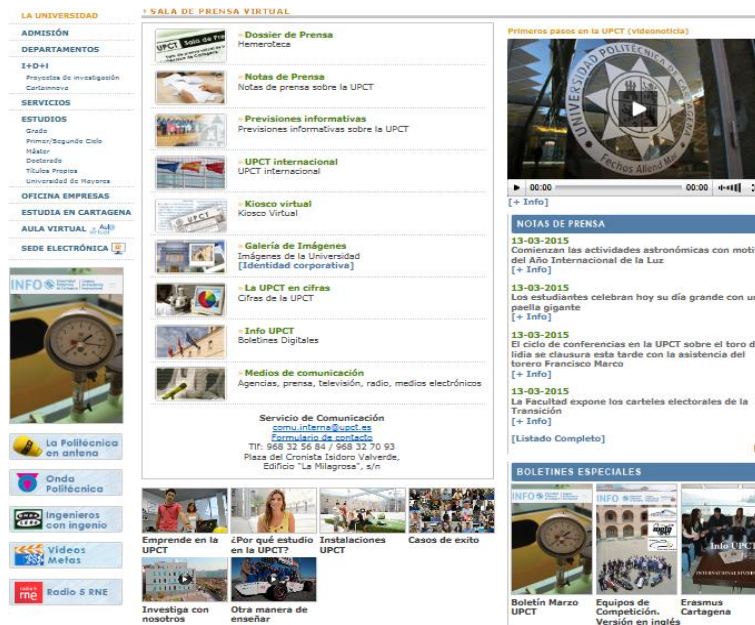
LA UNIVERSIDAD
ADMISIÓN
DEPARTAMENTOS
I+D+I
Proyectos de investigación
Cartemnova
SERVICIOS
ESTUDIOS
Grado
Primer/Segundo Ciclo
Máster
Doctorado
Títulos Propios
Universidad de Mayores
OFICINA EMPRESAS
ESTUDIA EN CARTAGENA
AULA VIRTUAL
SEDE ELECTRÓNICA
INFO
La Politécnica en antena
Onda Politécnica
Ingenieros con ingenio
Videos Metas
Radio 5 RNE

SALA DE PRENSA VIRTUAL

Dossier de Prensa
Hemeroteca

Notas de Prensa
Notas de prensa sobre la UPCT

Previsiones informativas
Previsiones informativas sobre la UPCT

UPCT internacional
UPCT internacional

Kiosco virtual
Kiosco Virtual

Galería de Imágenes
Imágenes de la Universidad
[Identidad corporativa]

La UPCT en cifras
Cifras de la UPCT

Info UPCT
Boletines Digitales

Medios de comunicación
Agencias, prensa, televisión, radio, medios electrónicos

Servicio de Comunicación
comu.interna@upct.es
Formulario de contacto
Tlf: 968 32 56 84 / 968 32 70 93
Plaza del Cronista Isidoro Valverde,
Edificio "La Milagrosa", s/n

Emprende en la UPCT
¿Por qué estudio en la UPCT?
Instalaciones UPCT
Casos de exito
Investiga con nosotros
Otra manera de enseñar

Primeros pasos en la UPCT (videonoticia)
UNIVERSIDAD POLITÉCNICA DE CARTAGENA
Techos Allend Ma
00:00
00:00
[+ Info]

NOTAS DE PRENSA
13-03-2015
Comienzan las actividades astronómicas con moti del Año Internacional de la Luz
[+ Info]
13-03-2015
Los estudiantes celebran hoy su día grande con un paella gigante
[+ Info]
13-03-2015
El ciclo de conferencias en la UPCT sobre el toro d lidia se clausura esta tarde con la asistencia del torero Francisco Marco
[+ Info]
13-03-2015
La Facultad expone los carteles electorales de la Transición
[+ Info]
[Listado Completo]

BOLETINES ESPECIALES
INFO
INFO
Info UPCT
Boletín Marzo UPCT
Equipos de Competición. Versión en inglés
Erasmus Cartagena